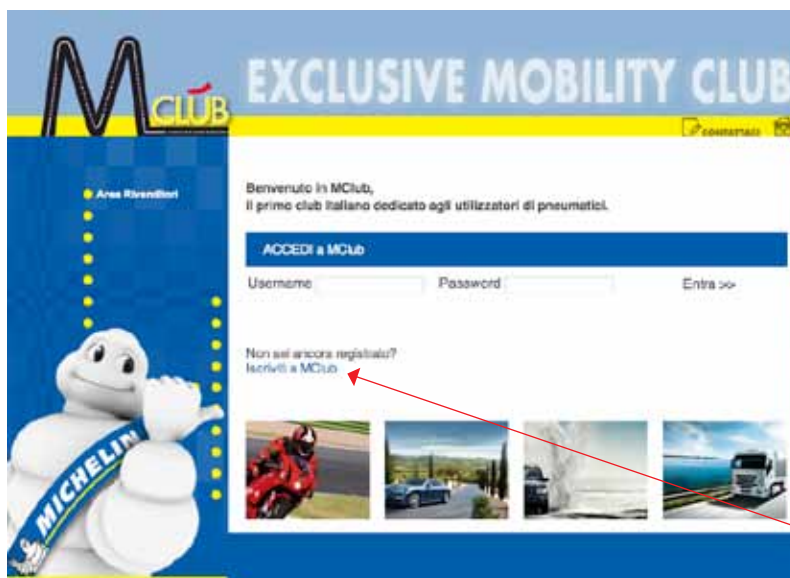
MCLUB

EXCLUSIVE MOBILITY CLUB

CONTATTACI

Area Rivenditori

Benvenuto in MClub,
il primo club italiano dedicato agli utilizzatori di pneumatici.

ACCEDI a MClub

Username

Password

Entra >>

Non sei ancora registrato?
Iscriviti a MClub

MICHELIN